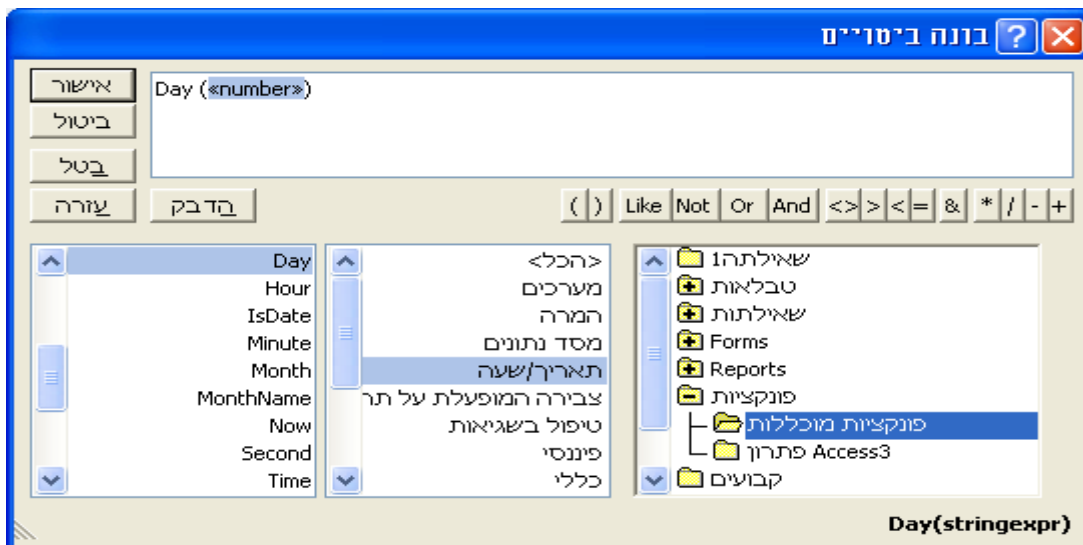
בונה ביטויים

אישור
ביטול
בטל
עזרה

Day («number»)

הדבק

( ) Like Not Or And <> > < = & * / - +

שאילתה1
טבלאות
שאילתות
Forms
Reports
פונקציות
פונקציות מוכללות
Access3 פתרון
קבועים

<הכל>
מערכים
המרה
מסד נתונים
תאריך/שעה
צבירה המופעלת על תח
טיפול בשגיאות
פיננסי
כללי

Day
Hour
IsDate
Minute
Month
MonthName
Now
Second
Time

Day(stringexpr)